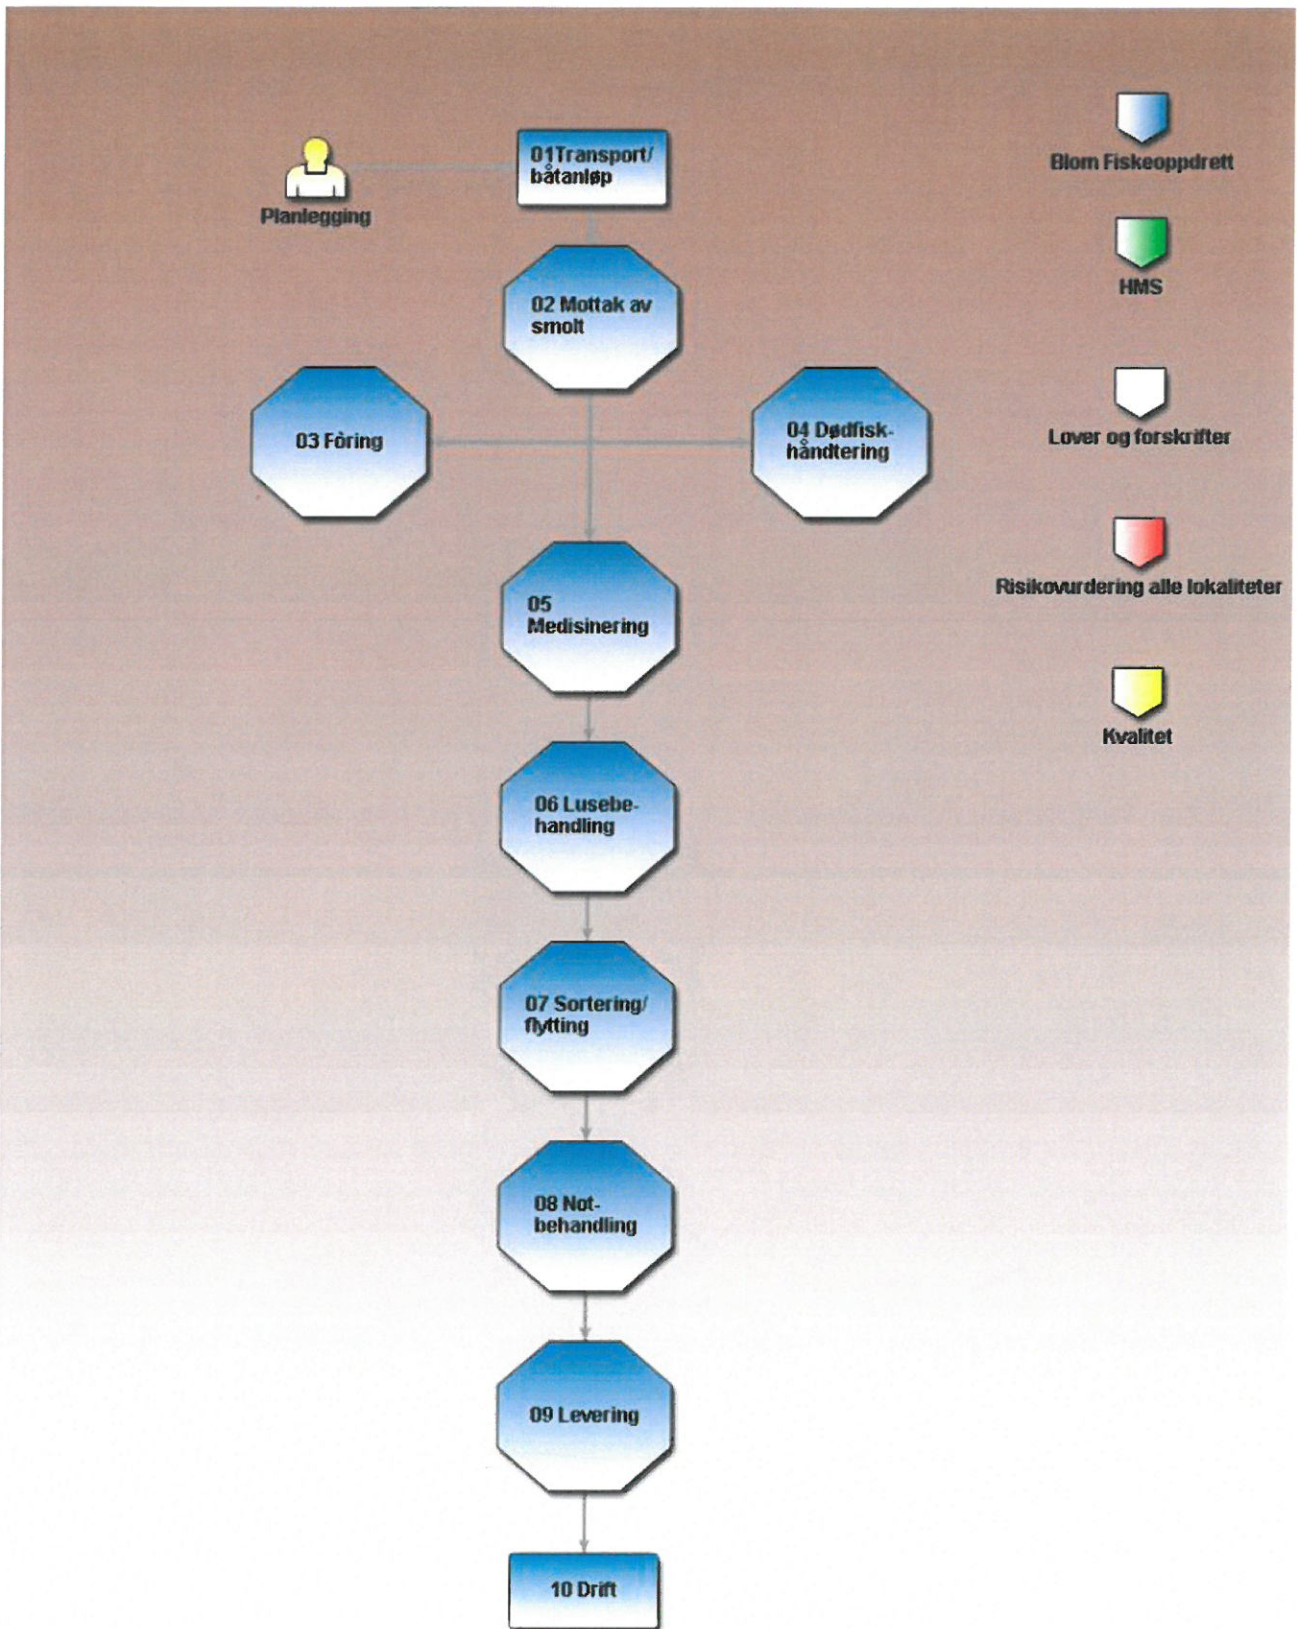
Planlegging

01Transport/ båtanløp

02 Mottak av smolt

03 Fôring

04 Dødfiskhåndtering

05 Medisinering

06 Lusebehandling

07 Sortering/ flytting

08 Notbehandling

09 Levering

10 Drift

Blom Fiskeoppdrett

HMS

Lover og forskrifter

Risikovurdering alle lokaliteter

Kvalitet